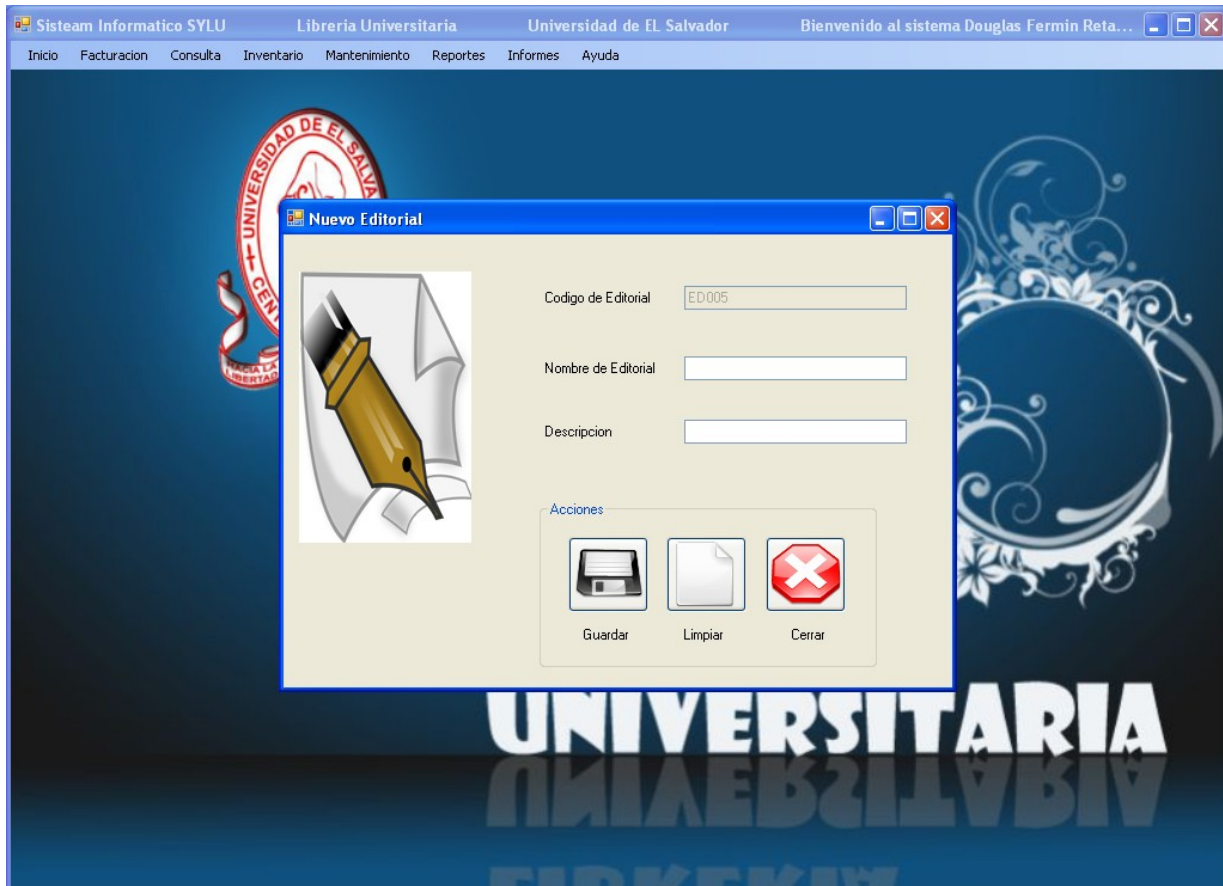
Sisteam Informatico SYLU Libreria Universitaria Universidad de EL Salvador Bienvenido al sistema Douglas Fermin Reta...

Inicio Facturacion Consulta Inventario Mantenimiento Reportes Informes Ayuda

UNIVERSIDAD DE EL SALVA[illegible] CEN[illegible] HACIA LA LIBERTAD

Nuevo Editorial

Codigo de Editorial ED005

Nombre de Editorial

Descripcion

Acciones

Guardar Limpiar Cerrar

UNIVERSITARIA